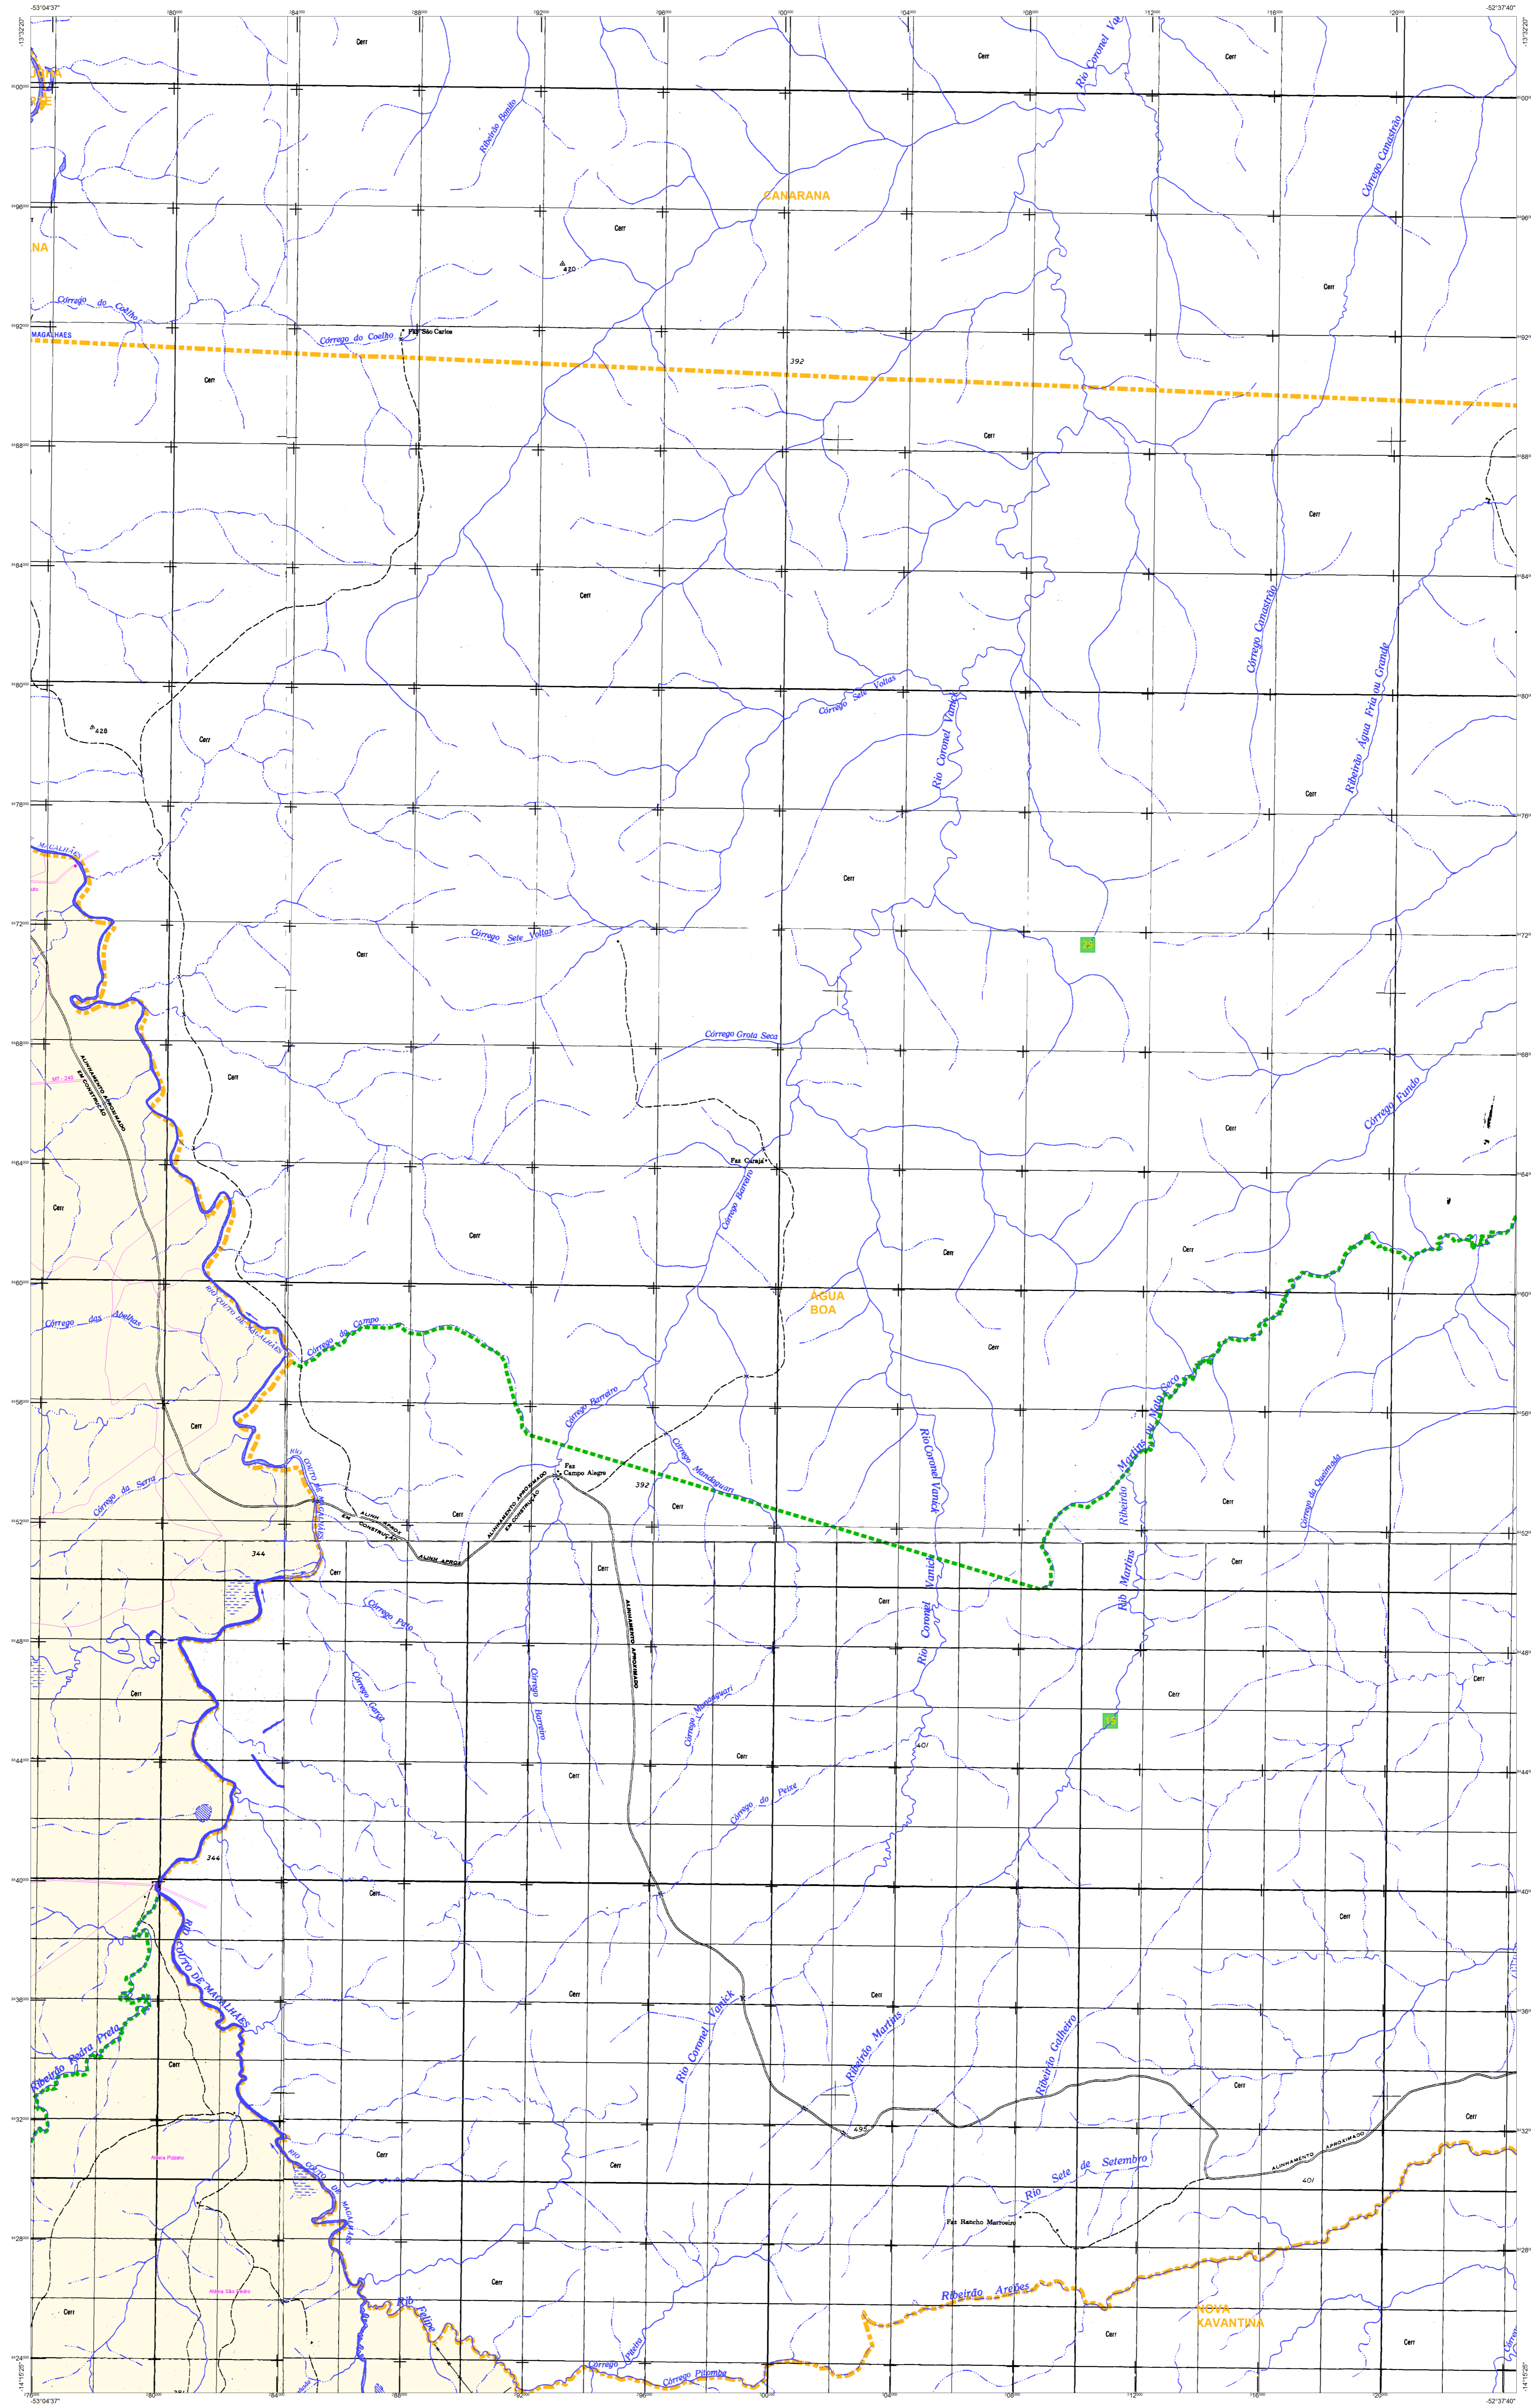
-53°04'37"
-52°37'40"
-13°32'20"
-14°15'25"
380
384
388
392
396
400
404
408
412
416
420
8500
8496
8492
8488
8484
8480
8476
8472
8468
8464
8460
8456
8452
8448
8444
8440
8436
8432
8428
8424

CANARANA
NA
MAGALHAES
ÁGUA
BOA
NOVA
XAVANTINA

Cerr
Cerr
Cerr
Cerr
Cerr
Cerr
Cerr
Cerr
Cerr
Cerr
Cerr
Cerr

Ribeirão Bonito
Rio Coronel Va
Córrego Canastrão
Córrego do Coelho
Córrego do Coelho
Faz São Carlos
420
392
428
Córrego Canastrão
Ribeirão Água Fria ou Grande
Córrego Sete Voltas
Rio Coronel Vanick
Córrego Sete Voltas
Córrego Grota Seca
Córrego Fundo
MAGALHÃES
MT - 240
ALINHAMENTO APROXIMADO EM CONSTRUÇÃO
Faz Carajá
Córrego Barreiro
Córrego das Abelhas
RIO CULUENE DE MAGALHÃES
Córrego do Campo
Córrego Barreiro
Córrego Mandaguari
Faz Campo Alegre
392
Rio Coronel Vanick
Ribeirão Martins da Mata Seca
Córrego da Queimada
Córrego da Serra
ALINH APROX EM CONSTRUÇÃO
ALINHAMENTO APROXIMADO EM CONSTRUÇÃO
ALINH APROX
ALINHAMENTO APROXIMADO
344
Córrego Pato
Córrego Garça
Córrego Barreiro
Córrego Mandaguari
Rio Coronel Vanick
Rib Martins
401
Córrego do Peixe
344
RIO CULUENE DE MAGALHÃES
Ribeirão Pedra Preta
Rio Coronel Vanick
Ribeirão Martins
Ribeirão Galheiro
495
ALINHAMENTO APROXIMADO
401
Aldeia Pizzato
Rio Sete de Setembro
Faz Rancho Marrooiro
Aldeia São Pedro
Rib Felipe
Ribeirão Areões
Córrego Pitomba
Córrego Pirarina